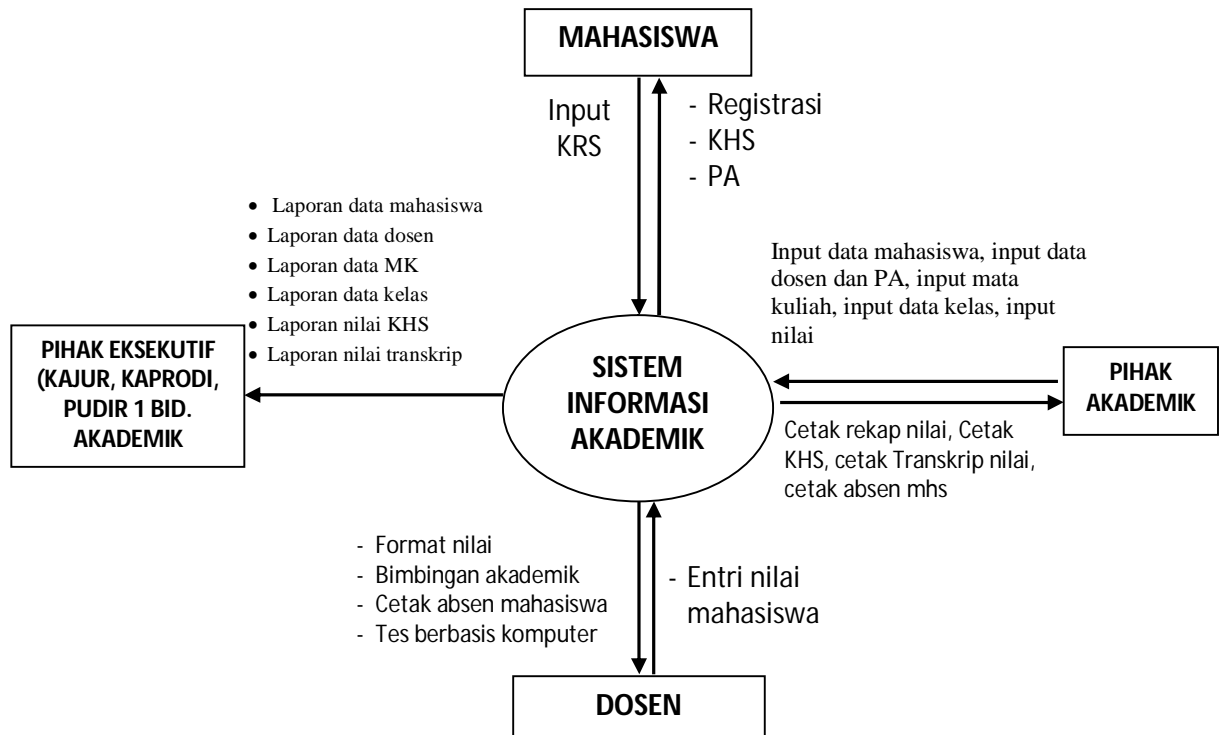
MAHASISWA

Input KRS

- Registrasi
- KHS
- PA

• Laporan data mahasiswa
• Laporan data dosen
• Laporan data MK
• Laporan data kelas
• Laporan nilai KHS
• Laporan nilai transkrip

Input data mahasiswa, input data dosen dan PA, input mata kuliah, input data kelas, input nilai

PIHAK EKSEKUTIF (KAJUR, KAPRODI, PUDIR 1 BID. AKADEMIK

SISTEM INFORMASI AKADEMIK

PIHAK AKADEMIK

Cetak rekap nilai, Cetak KHS, cetak Transkrip nilai, cetak absen mhs

- Format nilai
- Bimbingan akademik
- Cetak absen mahasiswa
- Tes berbasis komputer

- Entri nilai mahasiswa

DOSEN